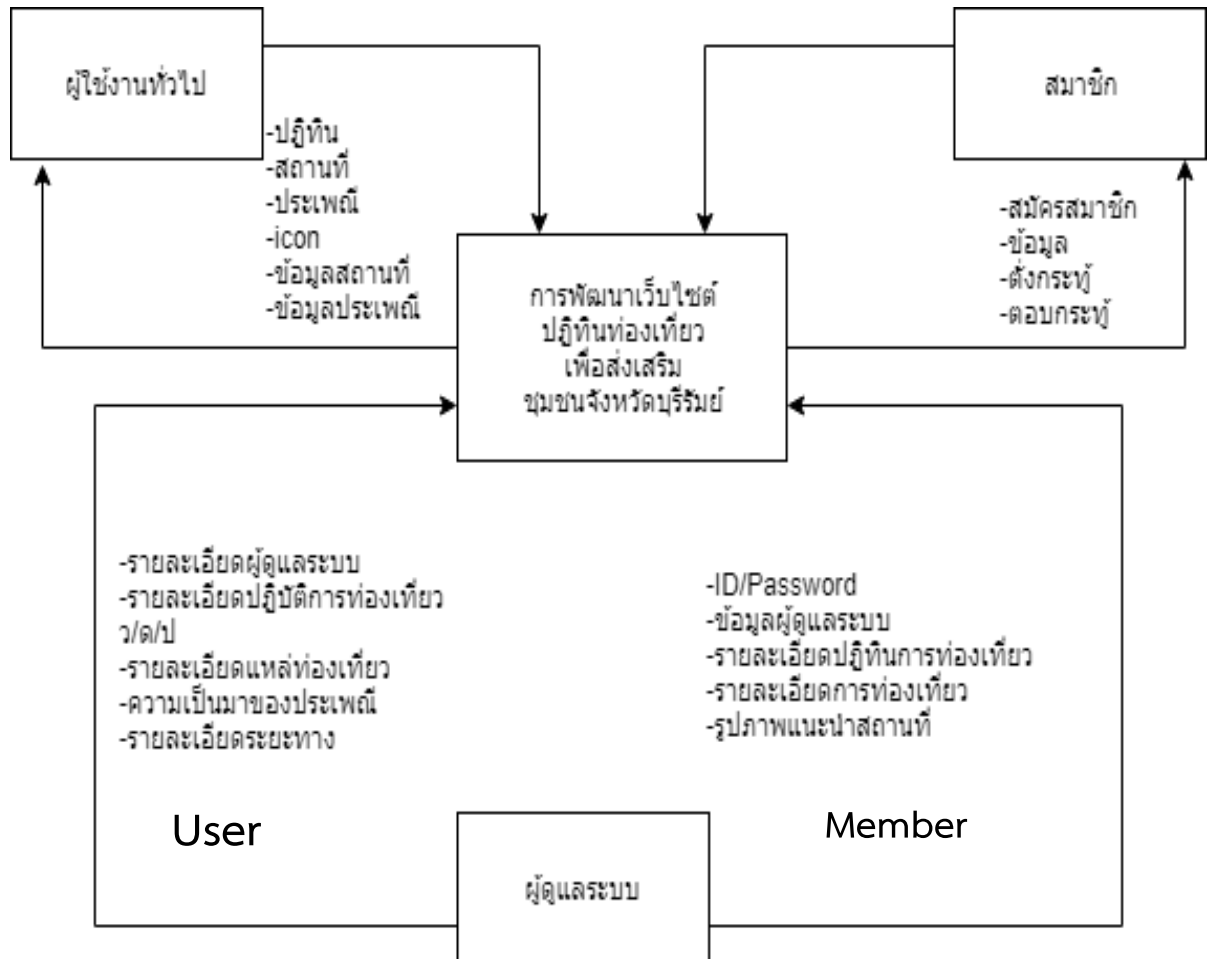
ผู้ใช้งานทั่วไป

-ปฏิทิน
-สถานที่
-ประเพณี
-icon
-ข้อมูลสถานที่
-ข้อมูลประเพณี

สมาชิก

-สมัครสมาชิก
-ข้อมูล
-ตั้งกระทู้
-ตอบกระทู้

การพัฒนาเว็บไซต์
ปฏิทินท่องเที่ยว
เพื่อส่งเสริม
ชุมชนจังหวัดบุรีรัมย์

-รายละเอียดผู้ดูแลระบบ
-รายละเอียดปฏิบัติการท่องเที่ยว ว/ด/ป
-รายละเอียดแหล่งท่องเที่ยว
-ความเป็นมาของประเพณี
-รายละเอียดระยะทาง

-ID/Password
-ข้อมูลผู้ดูแลระบบ
-รายละเอียดปฏิทินการท่องเที่ยว
-รายละเอียดการท่องเที่ยว
-รูปภาพแนะนำสถานที่

User

Member

ผู้ดูแลระบบ